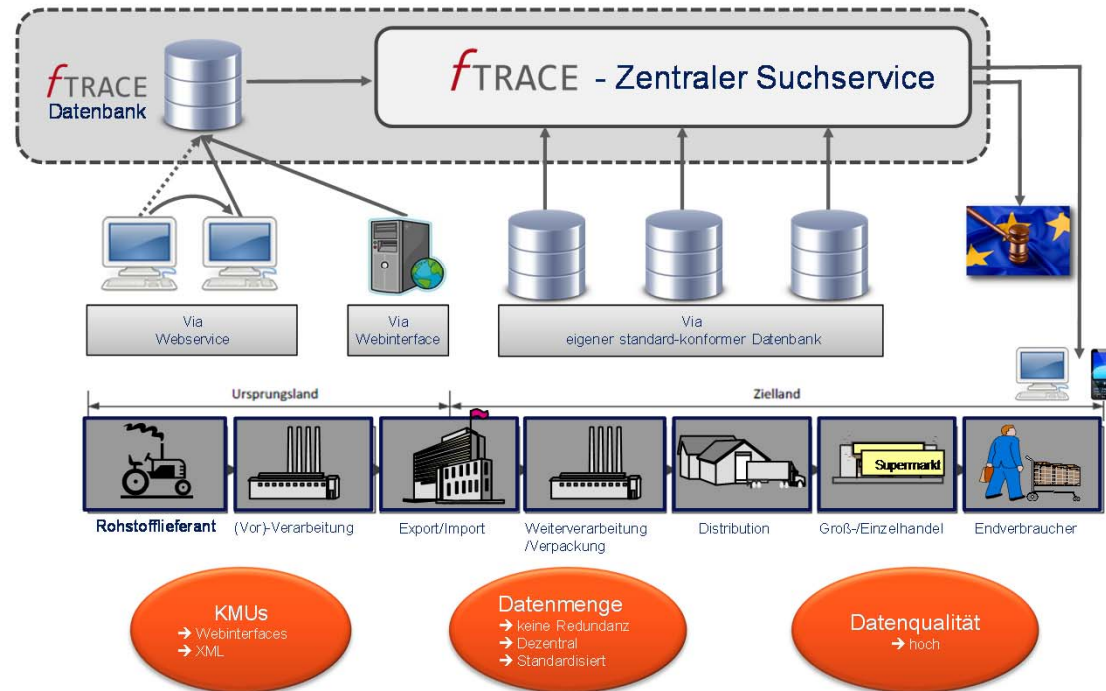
fTRACE Datenbank

fTRACE - Zentraler Suchservice

Via Webservice

Via Webinterface

Via eigener standard-konformer Datenbank

Ursprungsland

Zielland

Supermarkt

Rohstofflieferant

(Vor)-Verarbeitung

Export/Import

Weiterverarbeitung /Verpackung

Distribution

Groß-/Einzelhandel

Endverbraucher

KMUs
➔ Webinterfaces
➔ XML

Datenmenge
➔ keine Redundanz
➔ Dezentral
➔ Standardisiert

Datenqualität
➔ hoch